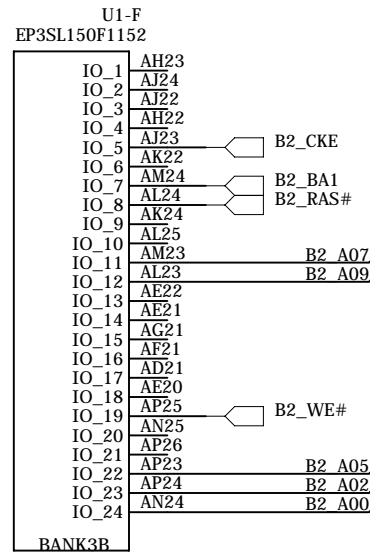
U1-F
EP3SL150F1152

IO_1 AH23
IO_2 AJ24
IO_3 AJ22
IO_4 AH22
IO_5 AJ23 B2_CKE
IO_6 AK22
IO_7 AM24 B2_BA1
IO_8 AL24 B2_RAS#
IO_9 AK24
IO_10 AL25
IO_11 AM23 B2_A07
IO_12 AL23 B2_A09
IO_13 AE22
IO_14 AE21
IO_15 AG21
IO_16 AF21
IO_17 AD21
IO_18 AE20
IO_19 AP25 B2_WE#
IO_20 AN25
IO_21 AP26
IO_22 AP23 B2_A05
IO_23 AP24 B2_A02
IO_24 AN24 B2_A00

BANK3B